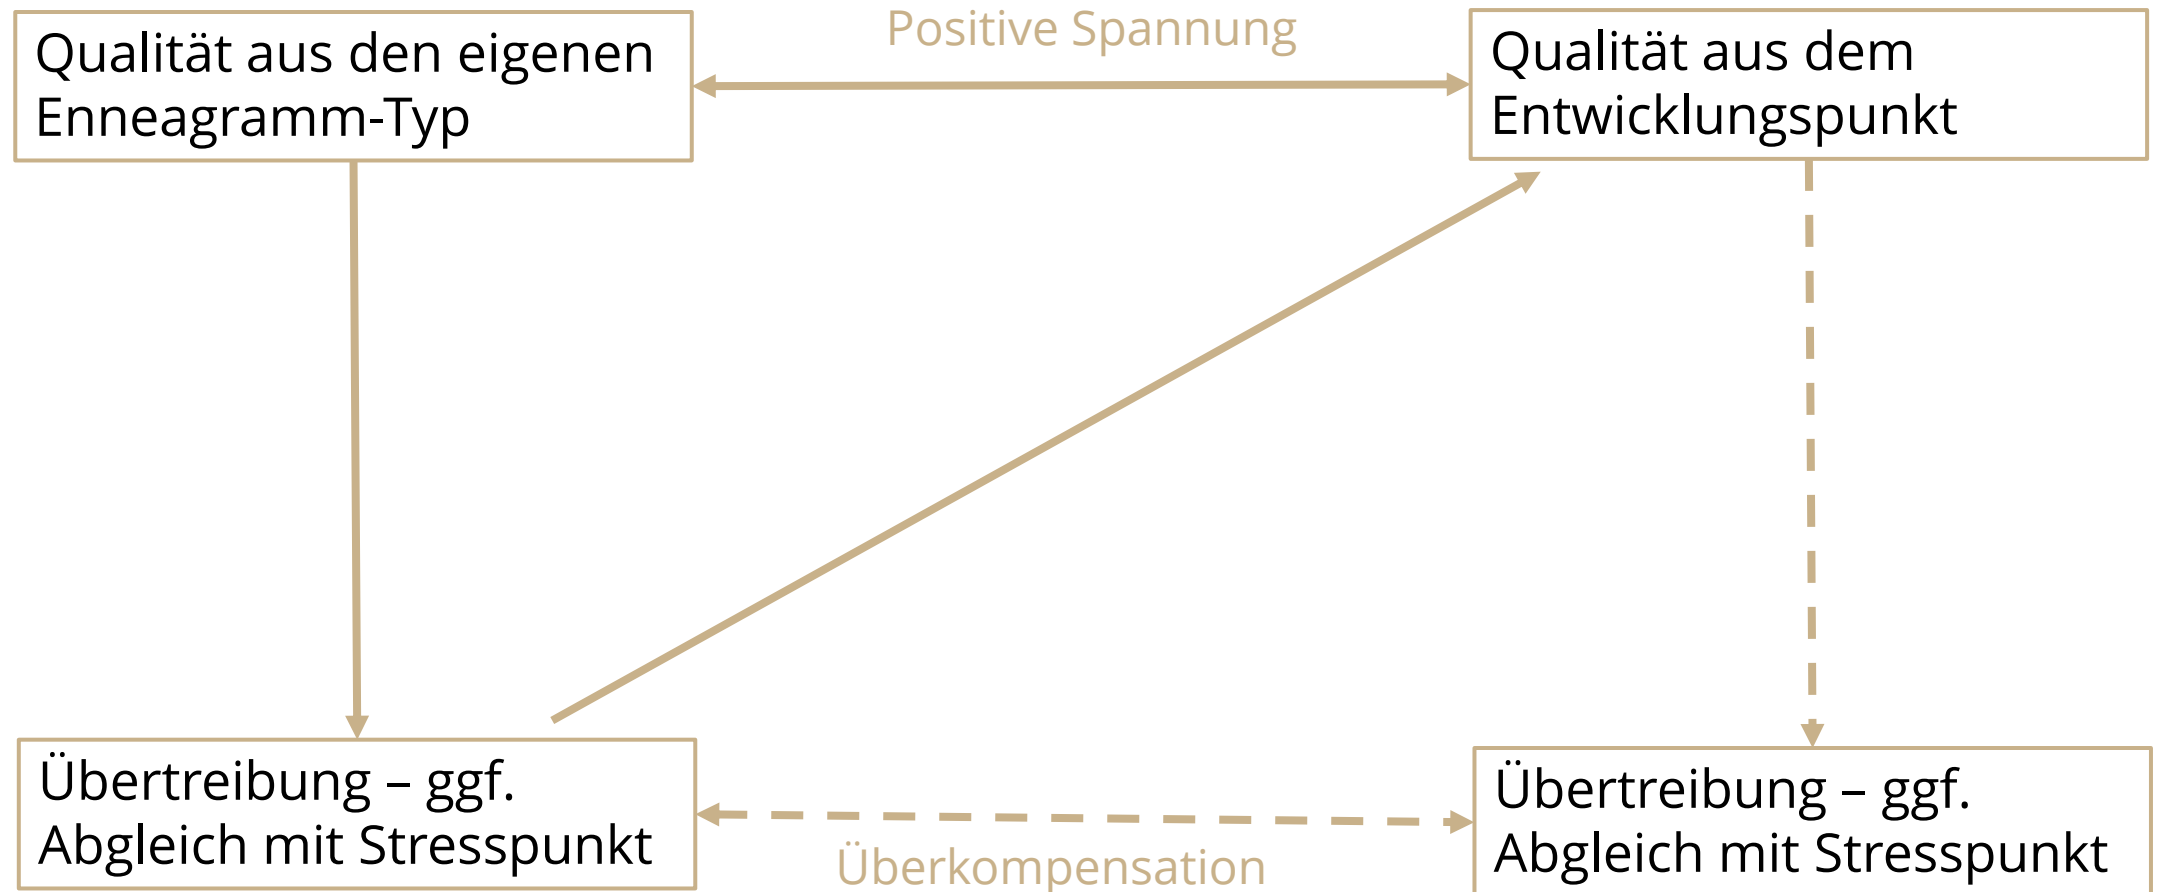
Qualität aus den eigenen Enneagramm-Typ

Positive Spannung

Qualität aus dem Entwicklungspunkt

Übertreibung – ggf. Abgleich mit Stresspunkt

Überkompensation

Übertreibung – ggf. Abgleich mit Stresspunkt